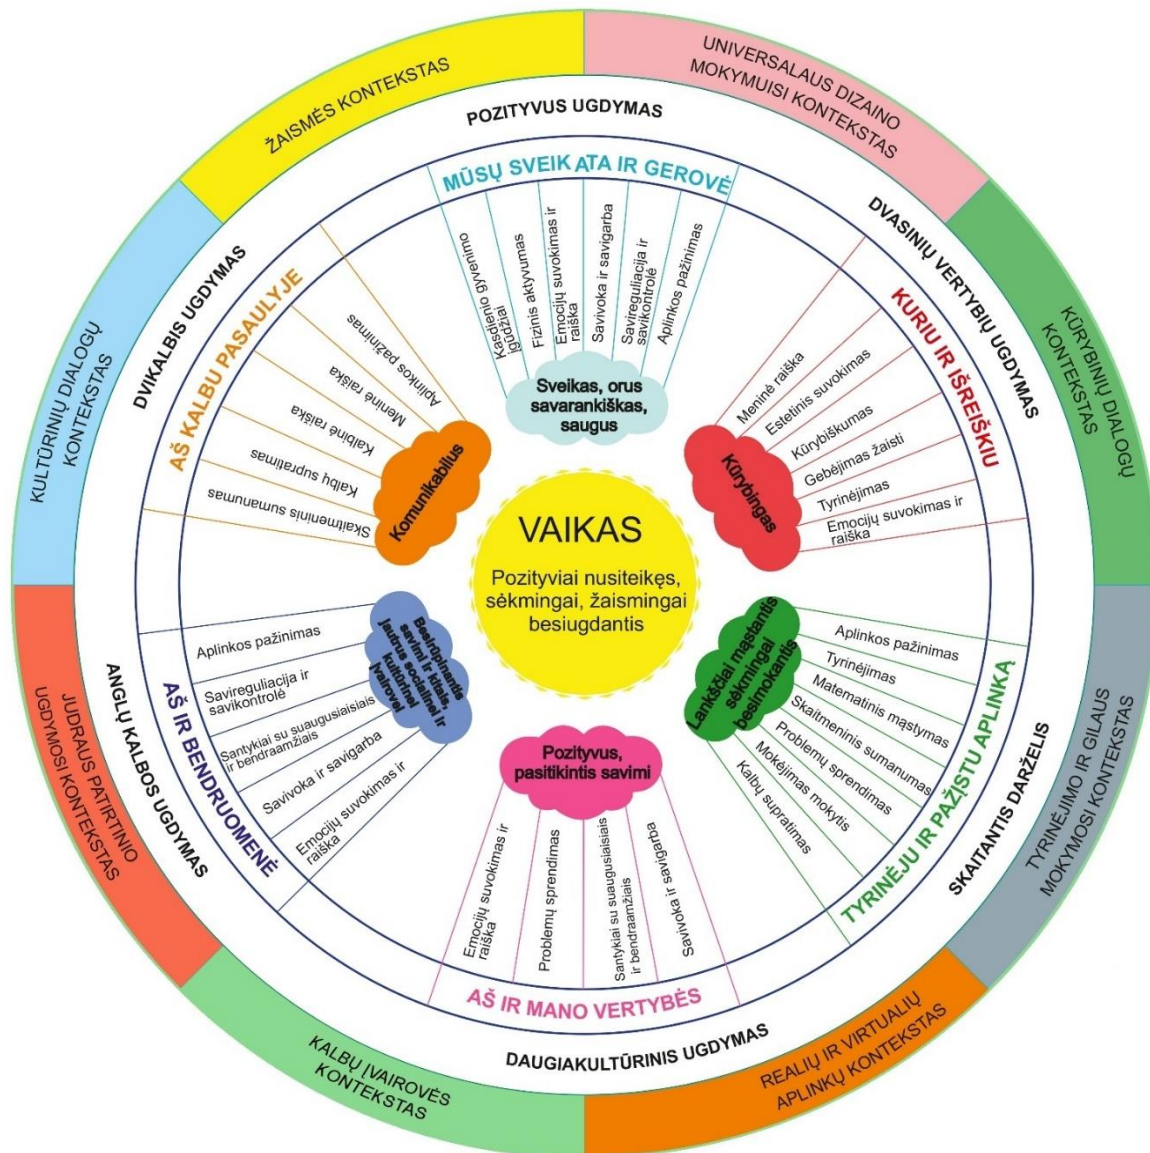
ŽAISMĖS KONTEKSTAS

UNIVERSALAUS DIZAINO MOKYMUISI KONTEKSTAS

KŪRYBINIŲ DIALOGŲ KONTEKSTAS

TYRINĖJIMO IR GILAUS MOKYMOSI KONTEKSTAS

REALIŲ IR VIRTUALIŲ APLINKŲ KONTEKSTAS

KALBŲ ĮVAIROVĖS KONTEKSTAS

JUDRAUS PATIRTINIO UGDYMOSI KONTEKSTAS

KULTŪRINIŲ DIALOGŲ KONTEKSTAS

POZITYVUS UGDYMAS

DVASINIŲ VERTYBIŲ UGDYMAS

SKAITANTIS DARŽELIS

DAUGIAKULTŪRINIS UGDYMAS

ANGLŲ KALBOS UGDYMAS

DVIKALBIS UGDYMAS

MŪSŲ SVEIKATA IR GEROVĖ

Kasdienio gyvenimo įgūdžiai
Fizinis aktyvumas
Emocijų suvokimas ir raiška
Savivoka ir savigarba
Savireguliacija ir savikontrolė
Aplinkos pažinimas

Sveikas, orus savarankiškas, saugus

KURIU IR IŠREIŠKIU

Meninė raiška
Estetinis suvokimas
Kūrybiškumas
Gebėjimas žaisti
Tyrinėjimas
Emocijų suvokimas ir raiška

Kūrybingas

TYRINĖJU IR PAŽĮSTU APLINKĄ

Aplinkos pažinimas
Tyrinėjimas
Matematinis mąstymas
Skaitmeninis sumanumas
Problemų sprendimas
Mokėjimas mokytis
Kalbų supratimas

Lankščiai mąstantis sėkmingai besimokantis

AŠ IR MANO VERTYBĖS

Emocijų suvokimas ir raiška
Problemų sprendimas
Santykiai su suaugusiaisiais ir bendraamžiais
Savivoka ir savigarba

Pozityvus, pasitikintis savimi

AŠ IR BENDRUOMENĖ

Aplinkos pažinimas
Savireguliacija ir savikontrolė
Santykiai su suaugusiaisiais ir bendraamžiais
Savivoka ir savigarba
Emocijų suvokimas ir raiška

Bendrojantis savimi ir kitais, jautrus socialinei ir kultūrinei įvairovei

AŠ KALBU PASAULYJE

Aplinkos pažinimas
Meninė raiška
Kalbinė raiška
Kalbų supratimas
Skaitmeninis sumanumas

Komunikabilus

VAIKAS

Pozityviai nusiteikęs, sėkmingai, žaismingai besiugdantis